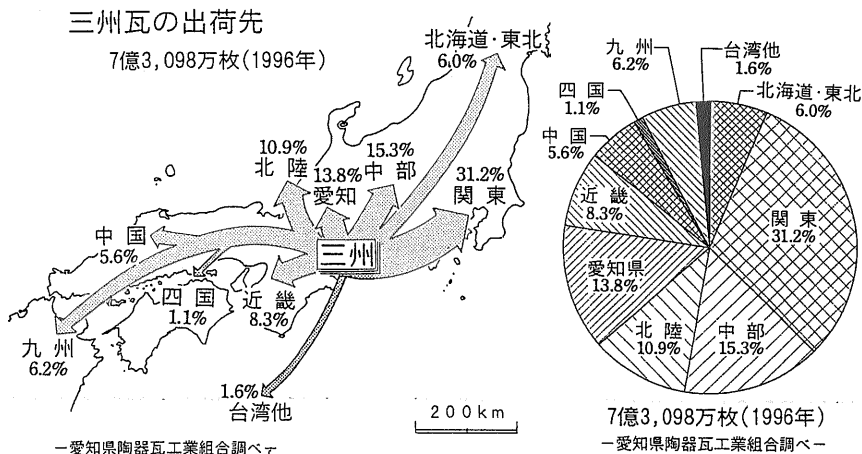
三州瓦の出荷先

7億3,098万枚(1996年)

北海道・東北
6.0%

10.9%
北 陸

13.8%
愛知

15.3%
中 部

31.2%
関 東

中 国
5.6%

三州

四 国
1.1%

近 畿
8.3%

九 州
6.2%

1.6%
台湾他

200km

ー愛知県陶器瓦工業組合調べー

九 州
6.2%

台湾他
1.6%

四 国
1.1%

北海道・東北
6.0%

中 国
5.6%

近 畿
8.3%

関 東
31.2%

愛知県
13.8%

北 陸
10.9%

中 部
15.3%

7億3,098万枚(1996年)

ー愛知県陶器瓦工業組合調べー